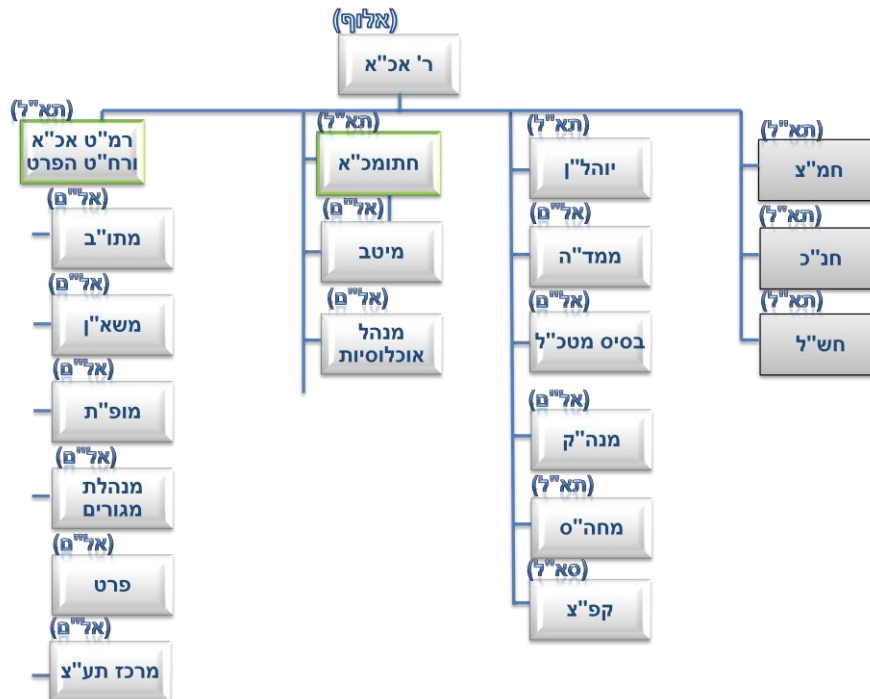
(אלוף)
ר' אכ"א

(תא"ל)
חמ"צ
(תא"ל)
חנ"כ
(תא"ל)
חש"ל

(תא"ל)
יוהל"ן
(אל"ם)
ממד"ה
(אל"ם)
בסיס מטכ"ל
(אל"ם)
מנה"ק
(תא"ל)
מחה"ס
(סא"ל)
קפ"צ

(תא"ל)
חתומכ"א
(אל"ם)
מיטב
(אל"ם)
מנהל אוכלוסיות

(תא"ל)
רמ"ט אכ"א ורח"ט הפרט
(אל"ם)
מתו"ב
(אל"ם)
משא"ן
(אל"ם)
מופ"ת
(אל"ם)
מנהלת מגורים
(אל"ם)
פרט
(אל"ם)
מרכז תע"צ